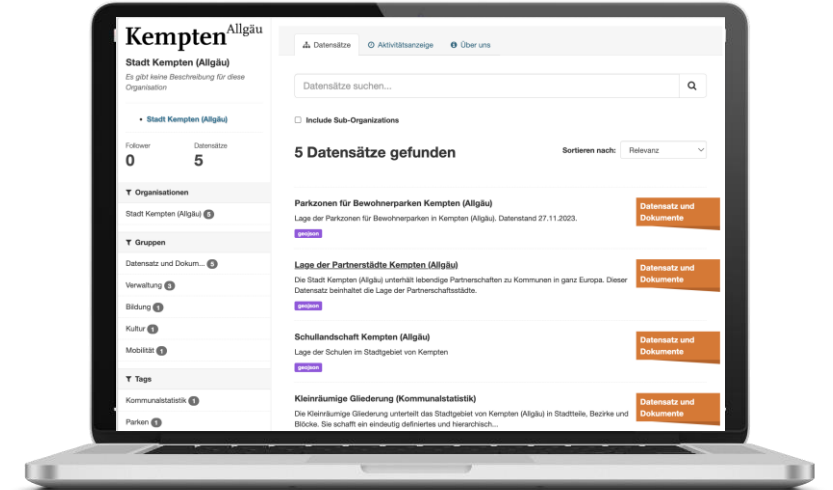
Kempten Allgäu

Stadt Kempten (Allgäu)

Es gibt keine Beschreibung für diese Organisation

• Stadt Kempten (Allgäu)

Follower
0

Datensätze
5

Organisationen

Stadt Kempten (Allgäu) 5

Gruppen

Datensatz und Dokum... 5

Verwaltung 3

Bildung 1

Kultur 1

Mobilität 1

Tags

Kommunalstatistik 1

Parken 1

Datensätze

Aktivitätsanzeige

Über uns

Datensätze suchen...

Include Sub-Organizations

5 Datensätze gefunden

Sortieren nach: Relevanz

Parkzonen für Bewohnerparken Kempten (Allgäu)

Lage der Parkzonen für Bewohnerparken in Kempten (Allgäu). Datenstand 27.11.2023.

geojson

Datensatz und Dokumente

Lage der Partnerstädte Kempten (Allgäu)

Die Stadt Kempten (Allgäu) unterhält lebendige Partnerschaften zu Kommunen in ganz Europa. Dieser Datensatz beinhaltet die Lage der Partnerschaftsstädte.

geojson

Datensatz und Dokumente

Schullandschaft Kempten (Allgäu)

Lage der Schulen im Stadtgebiet von Kempten

geojson

Datensatz und Dokumente

Kleinräumige Gliederung (Kommunalstatistik)

Die Kleinräumige Gliederung unterteilt das Stadtgebiet von Kempten (Allgäu) in Stadtteile, Bezirke und Blöcke. Sie schafft ein eindeutig definiertes und hierarchisch...

Datensatz und Dokumente